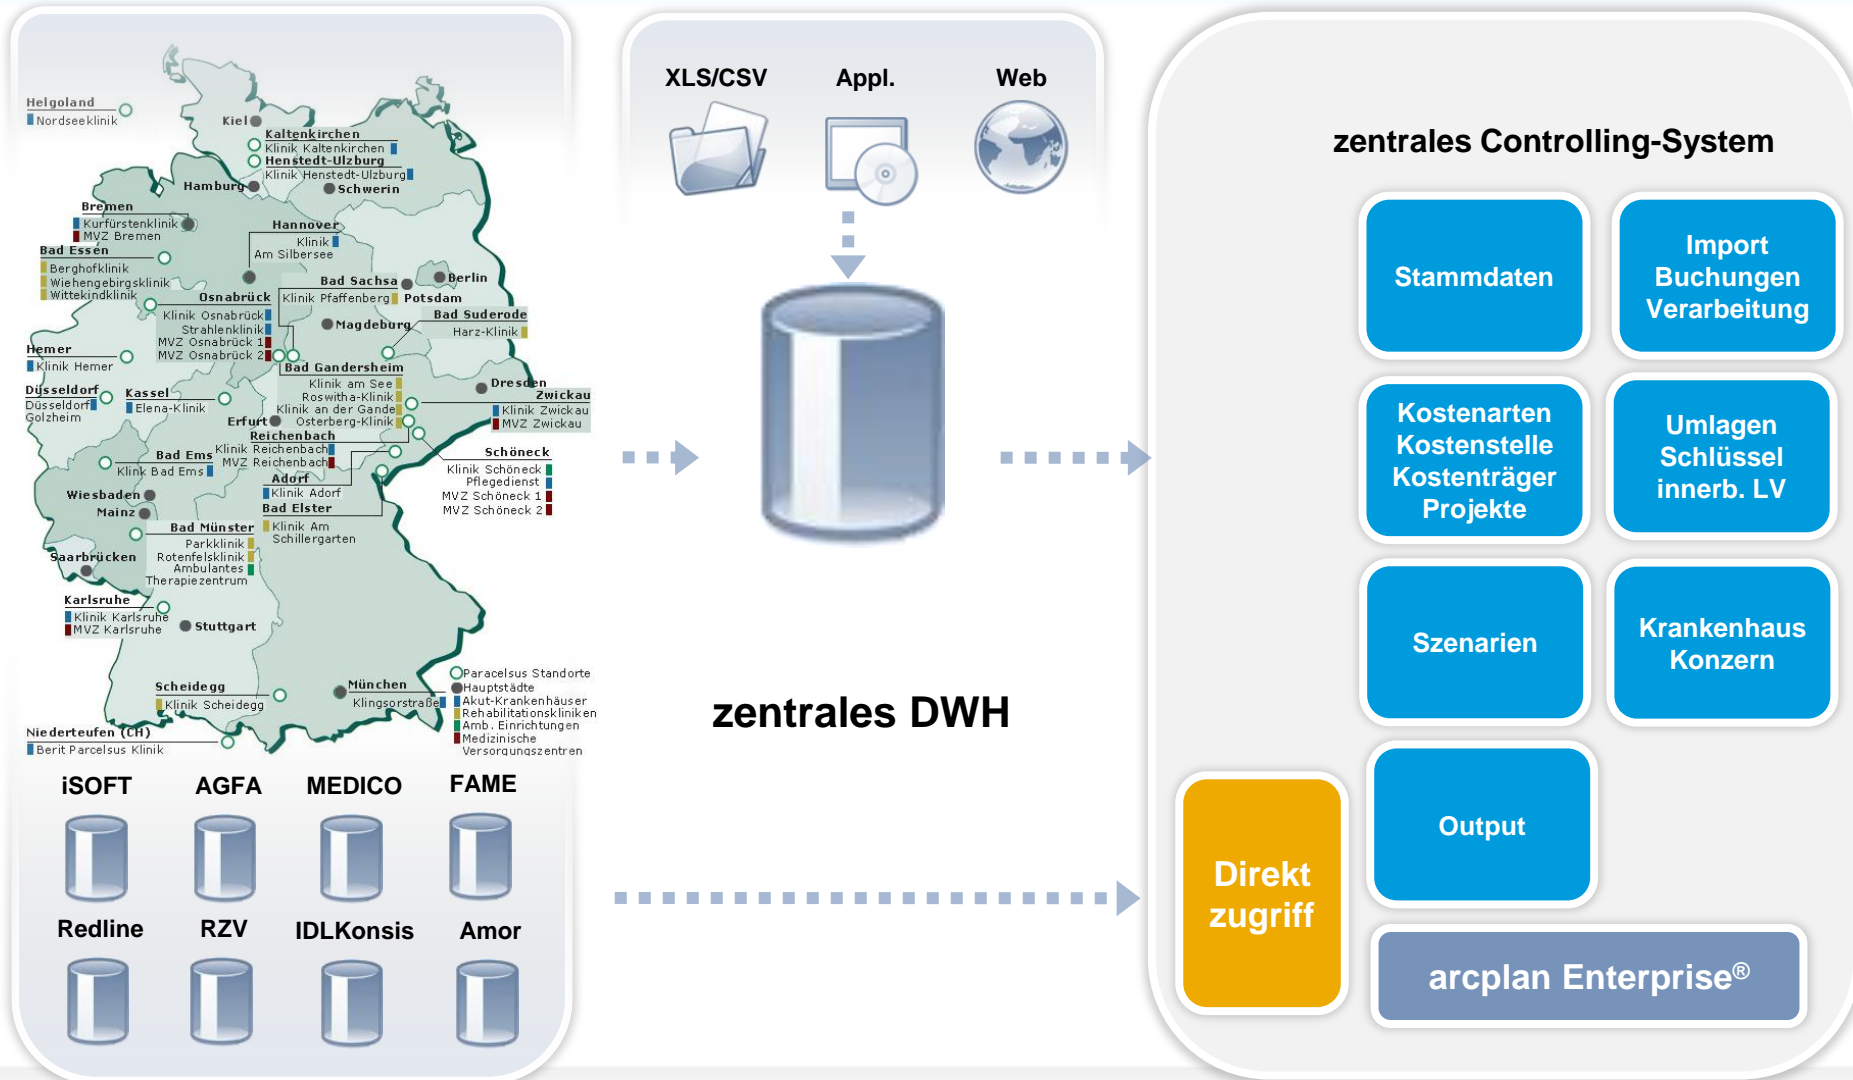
Helgoland
Nordseeklinik
Kiel
Kaltenkirchen
Klinik Kaltenkirchen
Henstedt-Ulzburg
Klinik Henstedt-Ulzburg
Schwerin
Hamburg
Bremen
Kurfürstenklinik
MVZ Bremen
Hannover
Klinik Am Silbersee
Bad Essen
Berghofklinik
Wiehengebirgsklinik
Wittekindklinik
Bad Sachsa
Berlin
Osnabrück
Klinik Pfaffenberg
Potsdam
Klinik Osnabrück
Strahlenklinik
MVZ Osnabrück 1
MVZ Osnabrück 2
Bad Suderode
Harz-Klinik
Magdeburg
Hemer
Klinik Hemer
Bad Gandersheim
Klinik am See
Roswitha-Klinik
Klinik an der Gande
Osterberg-Klinik
Dresden
Zwickau
Klinik Zwickau
MVZ Zwickau
Düsseldorf
Düsseldorf
Golzheim
Kassel
Elena-Klinik
Erfurt
Reichenbach
Klinik Reichenbach
MVZ Reichenbach
Bad Ems
Klinik Bad Ems
Schöneck
Klinik Schöneck
Pflegedienst
MVZ Schöneck 1
MVZ Schöneck 2
Adorf
Klinik Adorf
Bad Elster
Klinik Am Schillergarten
Wiesbaden
Mainz
Bad Münster
Parkklinik
Rotenfelsklinik
Ambulantes Therapiezentrum
Saarbrücken
Karlsruhe
Klinik Karlsruhe
MVZ Karlsruhe
Stuttgart
Scheidegg
Klinik Scheidegg
München
Klingsorstraße
Paracelsus Standorte
Hauptstädte
Akut-Krankenhäuser
Rehabilitationskliniken
Amb. Einrichtungen
Medizinische Versorgungszentren
Niederteufen (CH)
Berit Parcelsus Klinik

iSOFT AGFA MEDICO FAME
Redline RZV IDLKonsis Amor

XLS/CSV Appl. Web

zentrales DWH

zentrales Controlling-System

Stammdaten

Import Buchungen Verarbeitung

Kostenarten Kostenstelle Kostenträger Projekte

Umlagen Schlüssel innerb. LV

Szenarien

Krankenhaus Konzern

Output

Direkt zugriff

arcplan Enterprise®